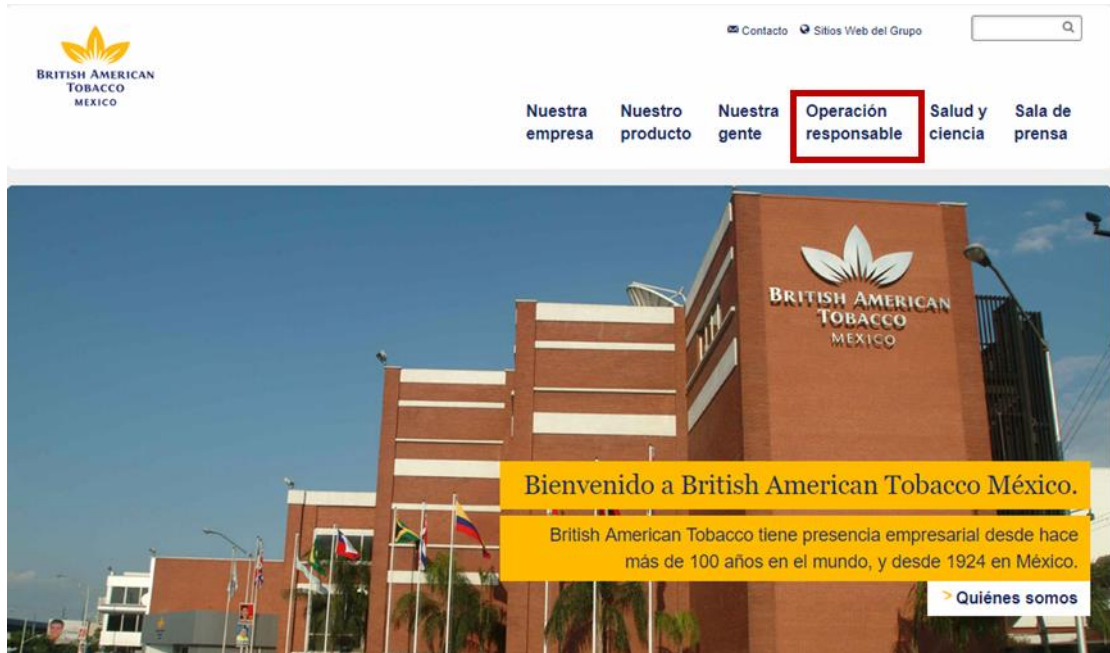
BRITISH AMERICAN TOBACCO MEXICO

Contacto Sitios Web del Grupo

Nuestra empresa Nuestro producto Nuestra gente Operación responsable Salud y ciencia Sala de prensa

BRITISH AMERICAN TOBACCO MEXICO

Bienvenido a British American Tobacco México.

British American Tobacco tiene presencia empresarial desde hace más de 100 años en el mundo, y desde 1924 en México.

> Quiénes somos